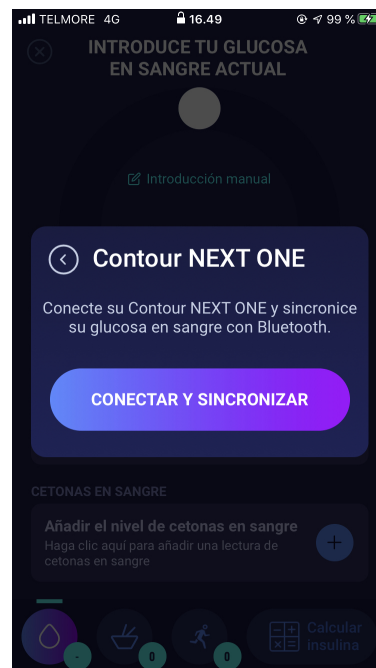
TELMORE 4G 16.49 99 %

INTRODUCE TU GLUCOSA EN SANGRE ACTUAL

Introducción manual

Contour NEXT ONE

Conecte su Contour NEXT ONE y sincronice su glucosa en sangre con Bluetooth.

CONECTAR Y SINCRONIZAR

CETONAS EN SANGRE

Añadir el nivel de cetonas en sangre
Haga clic aquí para añadir una lectura de cetonas en sangre

-
0
0
Calcular insulina